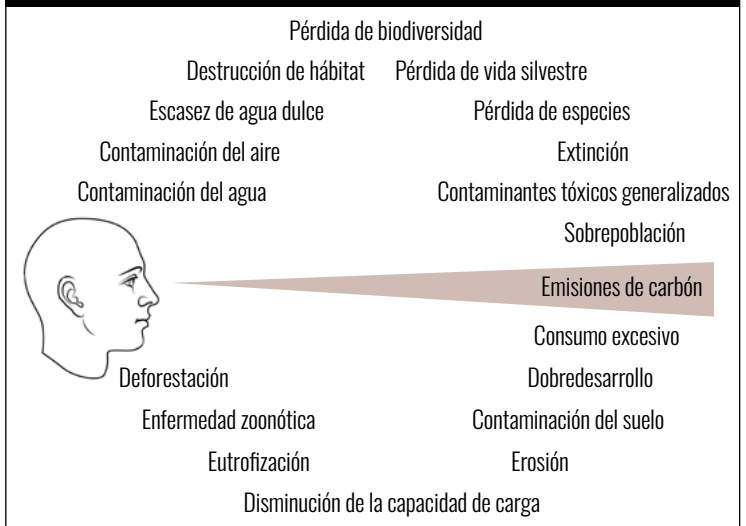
Pérdida de biodiversidad

Destrucción de hábitat

Pérdida de vida silvestre

Escasez de agua dulce

Pérdida de especies

Contaminación del aire

Extinción

Contaminación del agua

Contaminantes tóxicos generalizados

Sobrepoblación

Emisiones de carbón

Consumo excesivo

Deforestación

Dobredesarrollo

Enfermedad zoonótica

Contaminación del suelo

Eutrofización

Erosión

Disminución de la capacidad de carga